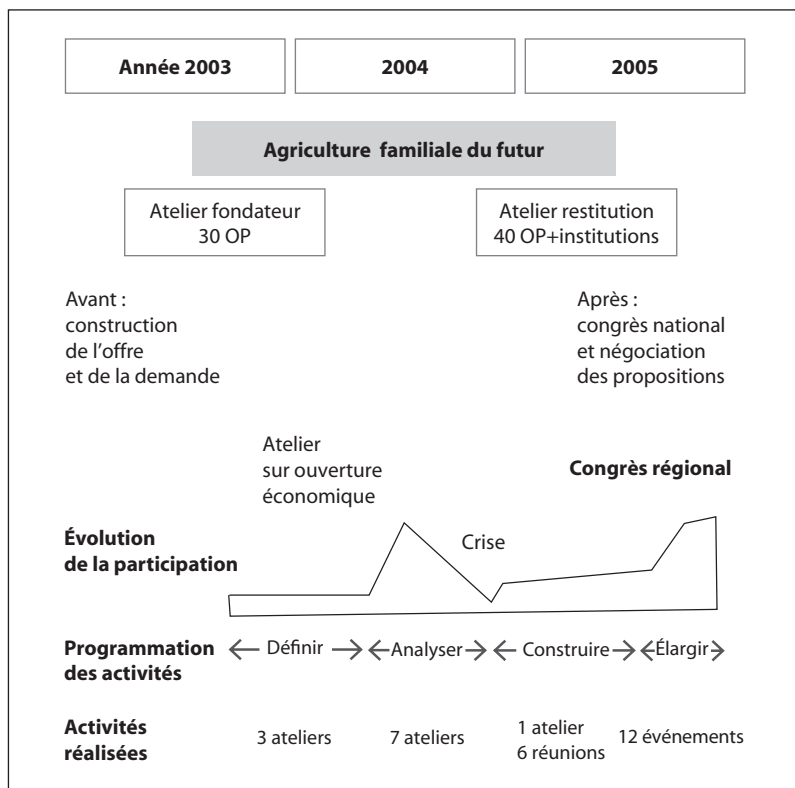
Année 2003

2004

2005

Agriculture familiale du futur

Atelier fondateur
30 OP

Atelier restitution
40 OP+institutions

Avant :
construction
de l'offre
et de la demande

Après :
congrès national
et négociation
des propositions

Atelier
sur ouverture
économique

Congrès régional

Évolution
de la participation

Crise

Programmation des activités ← Définir → ← Analyser → ← Construire → ← Élargir →

Activités réalisées

3 ateliers

7 ateliers

1 atelier
6 réunions

12 événements